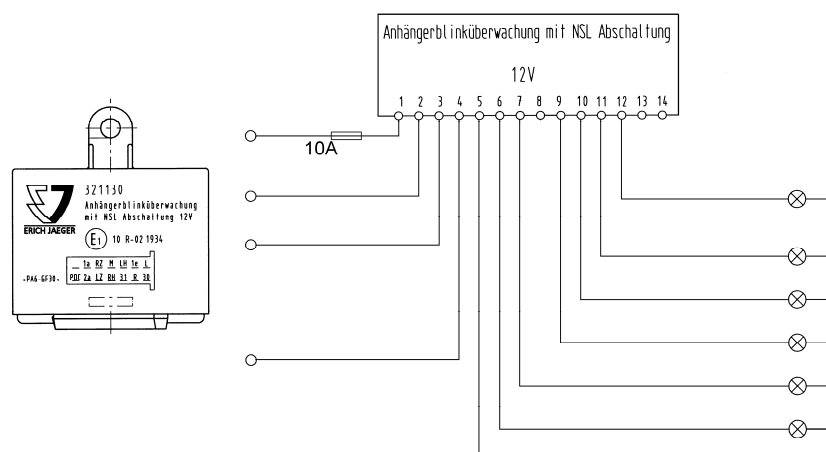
321130
Anhängerblinküberwachung mit NSL Abschaltung 12V
ERICH JAEGER
E1 10 R-02 1934
_ 1a RZ M LH 1e L
PDF 2a LZ BH 31 R 30
>PA6-GF30<

Anhängerblinküberwachung mit NSL Abschaltung
12V
1 2 3 4 5 6 7 8 9 10 11 12 13 14
10A